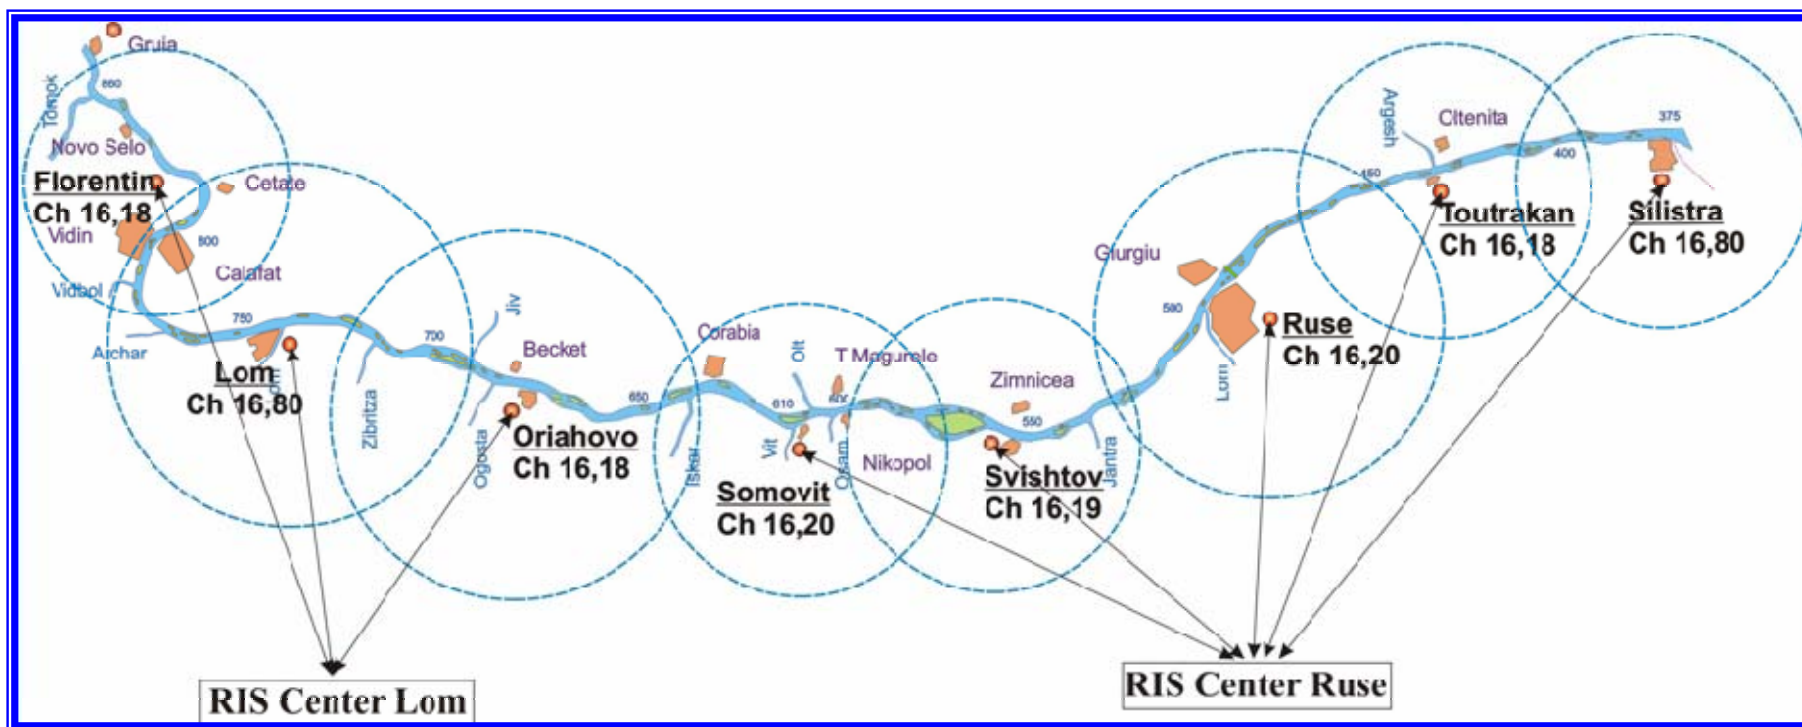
Gruia
Timok
850
Novo Selo
Florentin
Ch 16,18
Cetate
Vidin
800
Calafat
Vidbol
750
Archar
Lom
Ch 16,80
Lom
700
Zlbritza
Jiv
Becket
Ogosta
Oriahovo
Ch 16,18
650
Iskar
Corabia
Olt
T Magurele
610
Vit
Osam
Somovit
Ch 16,20
Nikopol
Zimnicea
550
Svishtov
Ch 16,19
Jantra
Giurgiu
500
Lom
Ruse
Ch 16,20
Argesh
Citenita
450
400
Toutrakan
Ch 16,18
375
Silistra
Ch 16,80
RIS Center Lom
RIS Center Ruse